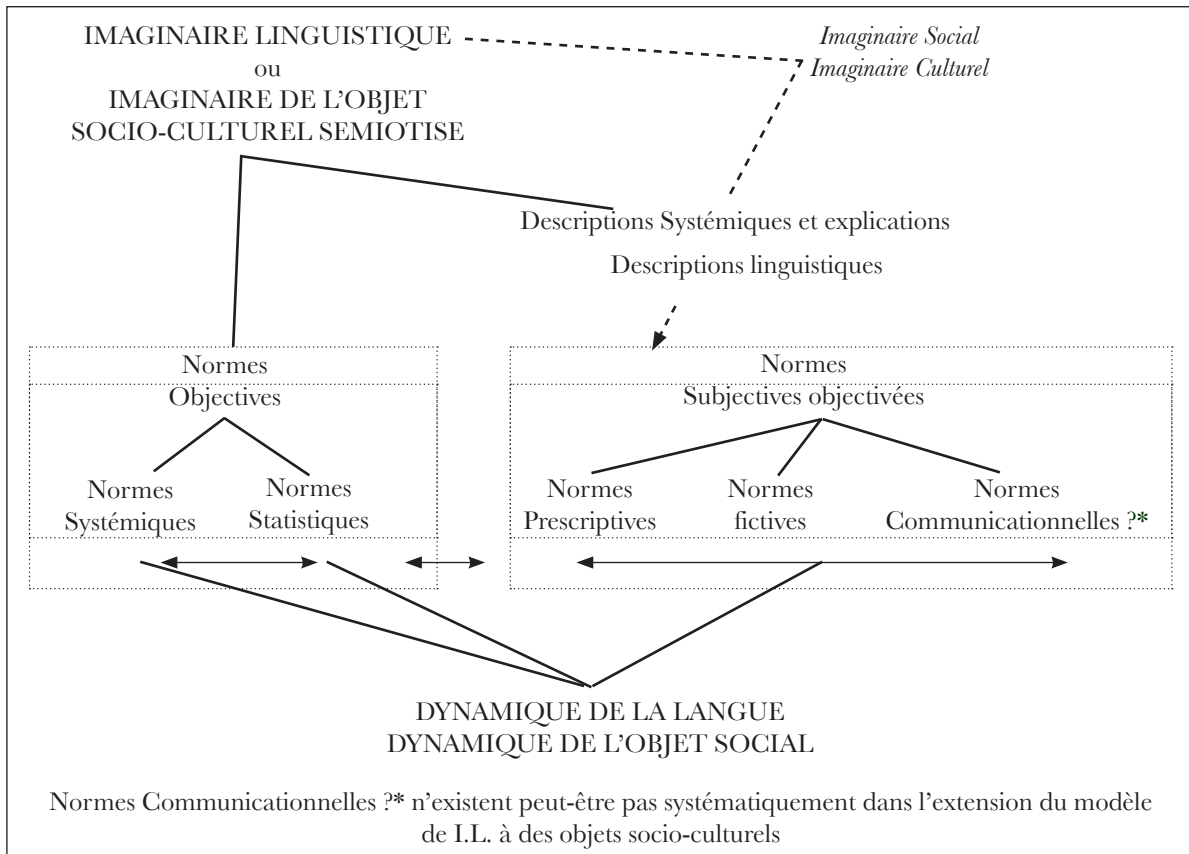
IMAGINAIRE LINGUISTIQUE
ou
IMAGINAIRE DE L'OBJET
SOCIO-CULTUREL SEMIOTISE

Imaginaire Social
Imaginaire Culturel

Descriptions Systémiques et explications

Descriptions linguistiques

Normes
Objectives

Normes
Systémiques

Normes
Statistiques

Normes
Subjectives objectivées

Normes
Prescriptives

Normes
fictives

Normes
Communicationnelles ?*

DYNAMIQUE DE LA LANGUE
DYNAMIQUE DE L'OBJET SOCIAL

Normes Communicationnelles ?* n'existent peut-être pas systématiquement dans l'extension du modèle de I.L. à des objets socio-culturels